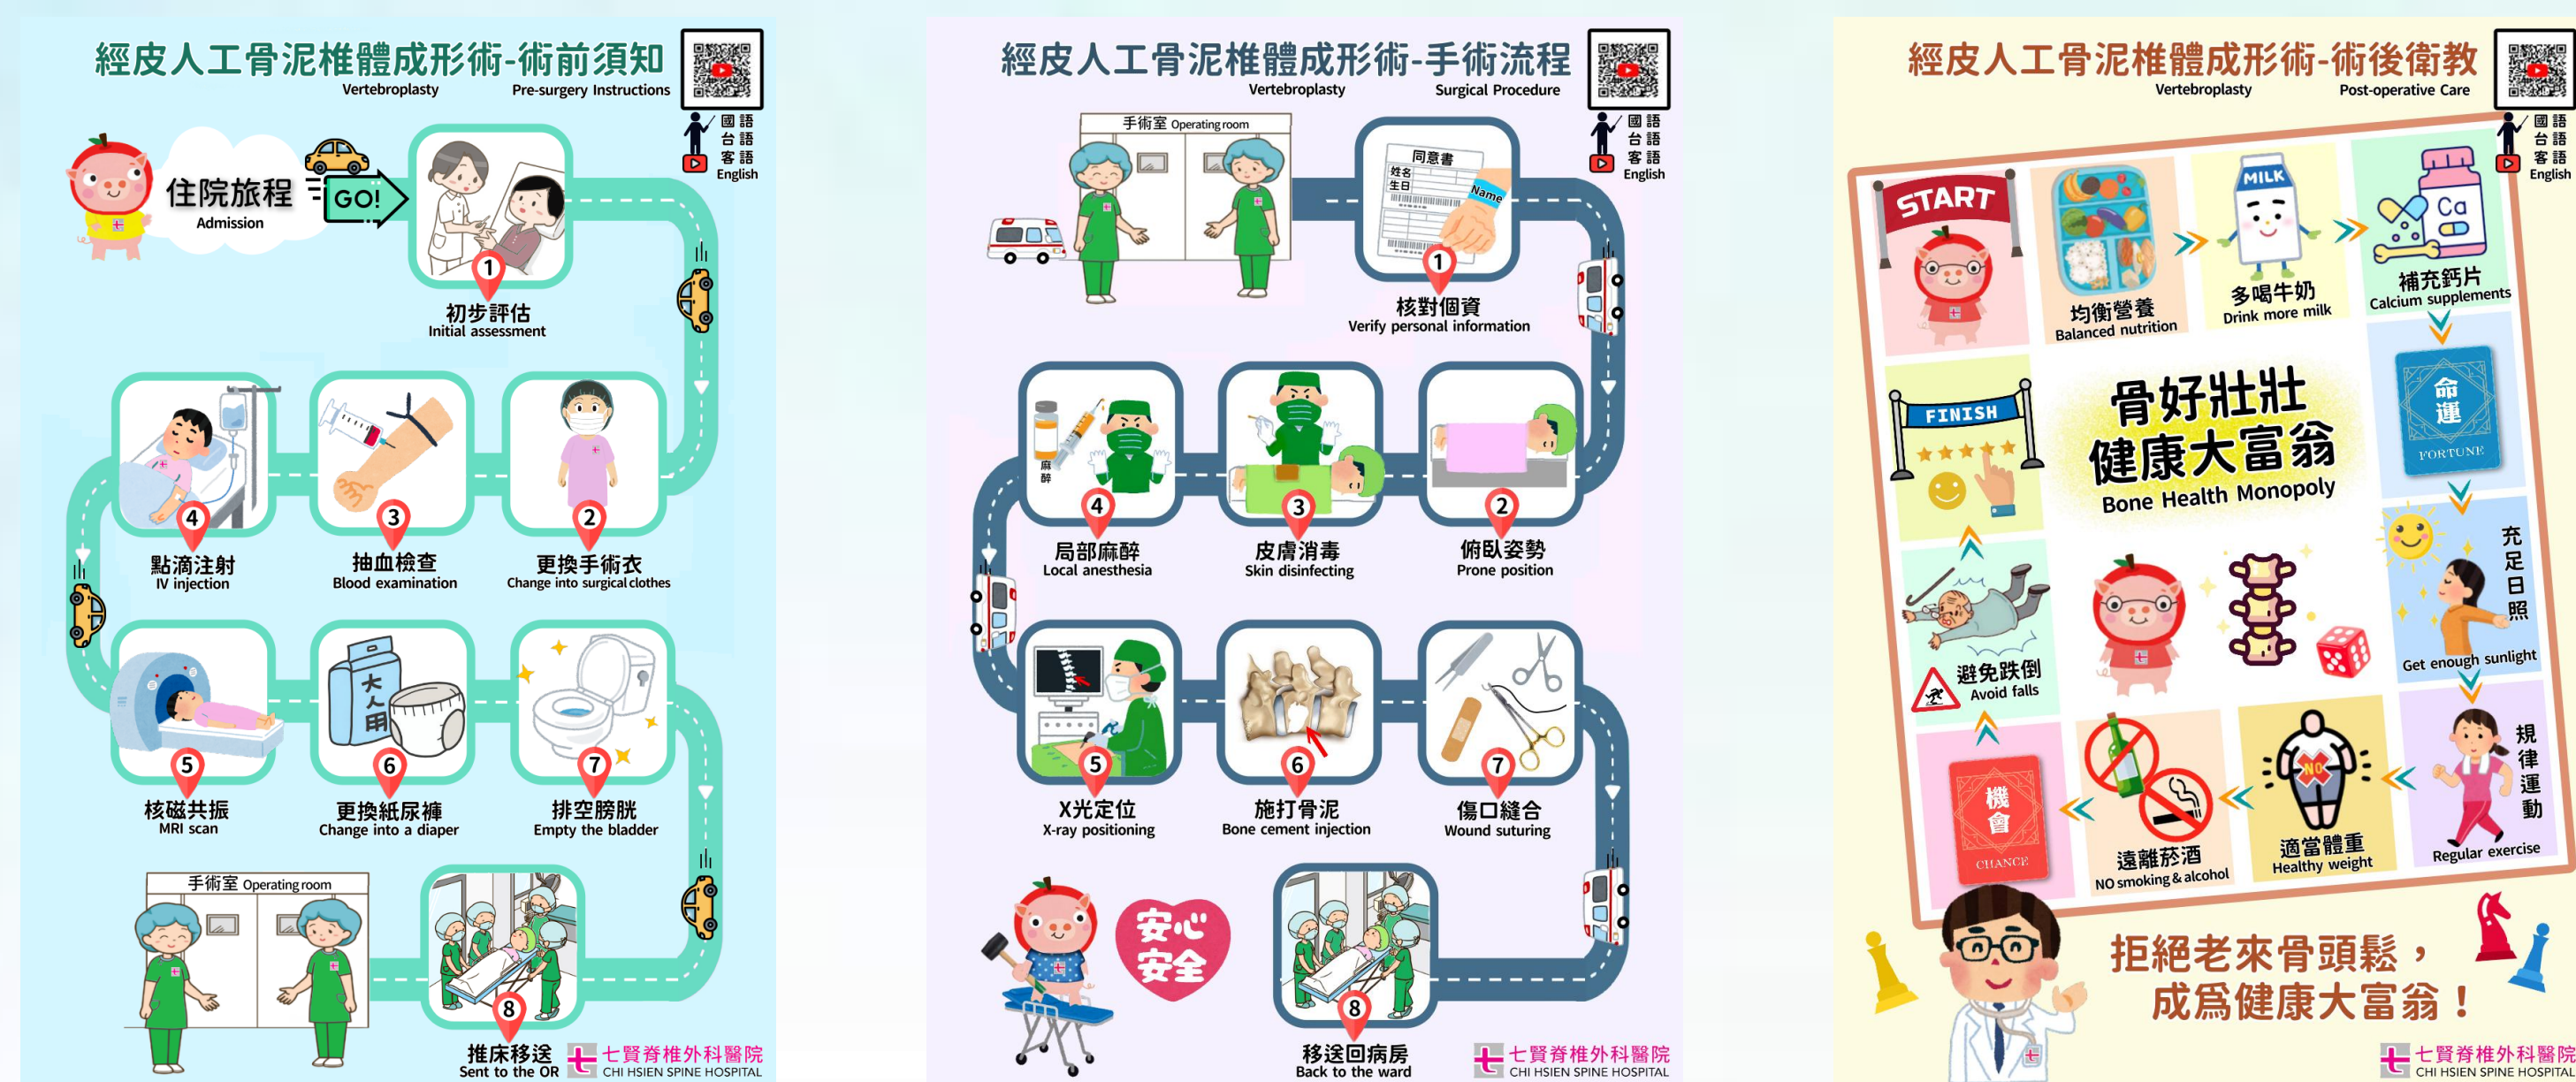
經皮人工骨泥椎體成形術-術前須知
Vertebroplasty Pre-surgery Instructions

國語
台語
客語
English

住院旅程
Admission
GO!

1 初步評估
Initial assessment

2 更換手術衣
Change into surgical clothes

3 抽血檢查
Blood examination

4 點滴注射
IV injection

5 核磁共振
MRI scan

6 更換紙尿褲
Change into a diaper
大人用

7 排空膀胱
Empty the bladder

手術室 Operating room

8 推床移送
Sent to the OR

七賢脊椎外科醫院
CHI HSIEN SPINE HOSPITAL

經皮人工骨泥椎體成形術-手術流程
Vertebroplasty Surgical Procedure

國語
台語
客語
English

手術室 Operating room

同意書
姓名
生日
Name

1 核對個資
Verify personal information

2 俯臥姿勢
Prone position

3 皮膚消毒
Skin disinfecting

麻醉
4 局部麻醉
Local anesthesia

5 X光定位
X-ray positioning

6 施打骨泥
Bone cement injection

7 傷口縫合
Wound suturing

安心
安全

8 移送回病房
Back to the ward

七賢脊椎外科醫院
CHI HSIEN SPINE HOSPITAL

經皮人工骨泥椎體成形術-術後衛教
Vertebroplasty Post-operative Care

國語
台語
客語
English

START

均衡營養
Balanced nutrition

MILK
多喝牛奶
Drink more milk

Ca
補充鈣片
Calcium supplements

命運
FORTUNE

充足日照
Get enough sunlight

規律運動
Regular exercise

NO
適當體重
Healthy weight

遠離菸酒
NO smoking & alcohol

機會
CHANCE

避免跌倒
Avoid falls

FINISH

骨好壯壯
健康大富翁
Bone Health Monopoly

拒絕老來骨頭鬆，
成爲健康大富翁！

七賢脊椎外科醫院
CHI HSIEN SPINE HOSPITAL